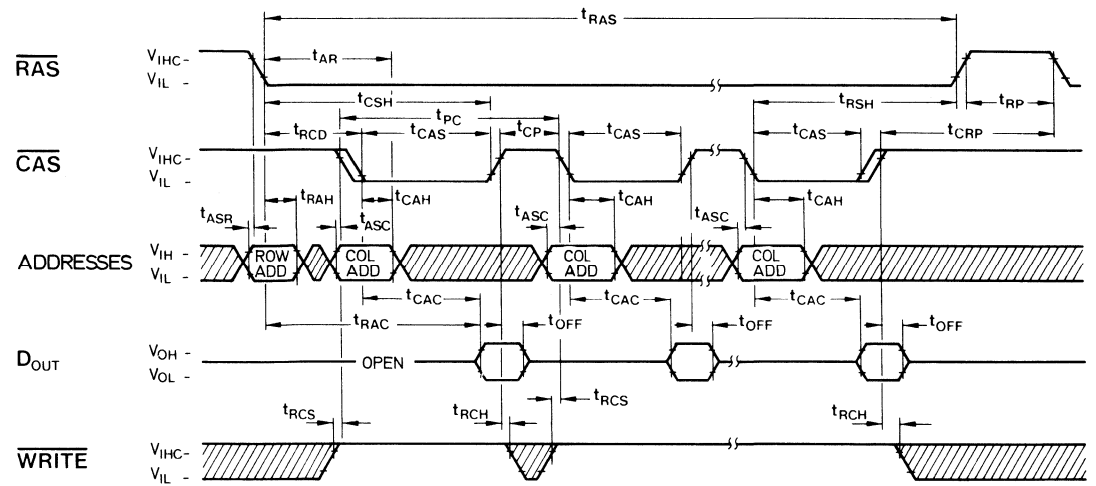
$t_{RAS}$

$\overline{RAS}$ $V_{IHC}$ - $V_{IL}$ -

$t_{AR}$

$t_{CSH}$

$t_{PC}$

$t_{RSH}$

$t_{RP}$

$t_{RCD}$ $t_{CAS}$ $t_{CP}$ $t_{CAS}$ $t_{CAS}$ $t_{CRP}$

$\overline{CAS}$ $V_{IHC}$ - $V_{IL}$ -

$t_{RAH}$ $t_{CAH}$ $t_{ASC}$ $t_{CAH}$ $t_{ASC}$ $t_{CAH}$

$t_{ASR}$ $t_{ASC}$

ADDRESSES $V_{IH}$ - $V_{IL}$ -

ROW ADD

COL ADD

COL ADD

COL ADD

$t_{CAC}$ $t_{CAC}$ $t_{CAC}$

$t_{RAC}$ $t_{OFF}$ $t_{OFF}$ $t_{OFF}$

$D_{OUT}$ $V_{OH}$ - $V_{OL}$ -

OPEN

$t_{RCS}$ $t_{RCH}$ $t_{RCS}$ $t_{RCH}$

$\overline{WRITE}$ $V_{IHC}$ - $V_{IL}$ -